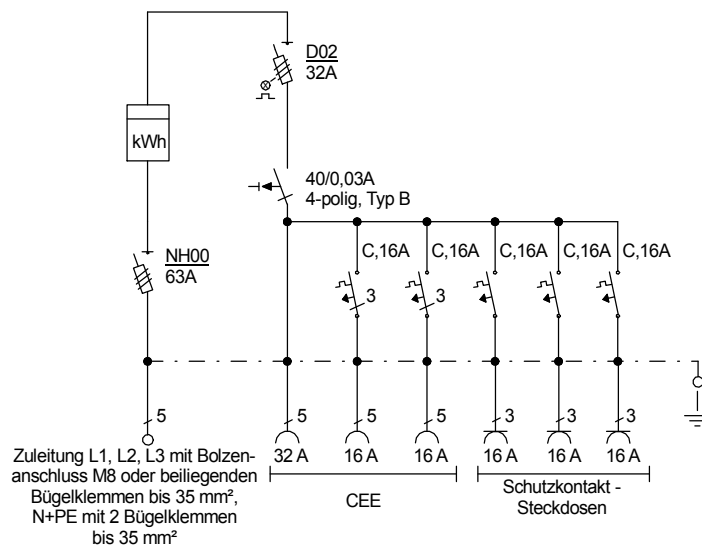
D02
32A

kWh

40/0,03A
4-polig, Typ B

NH00
63A

C,16A C,16A C,16A C,16A C,16A

3 3

5 5 5 5 3 3 3

32 A 16 A 16 A 16 A 16 A 16 A

Zuleitung L1, L2, L3 mit Bolzenanschluss M8 oder beiliegenden Bügelklemmen bis 35 mm², N+PE mit 2 Bügelklemmen bis 35 mm²

CEE

Schutzkontakt - Steckdosen